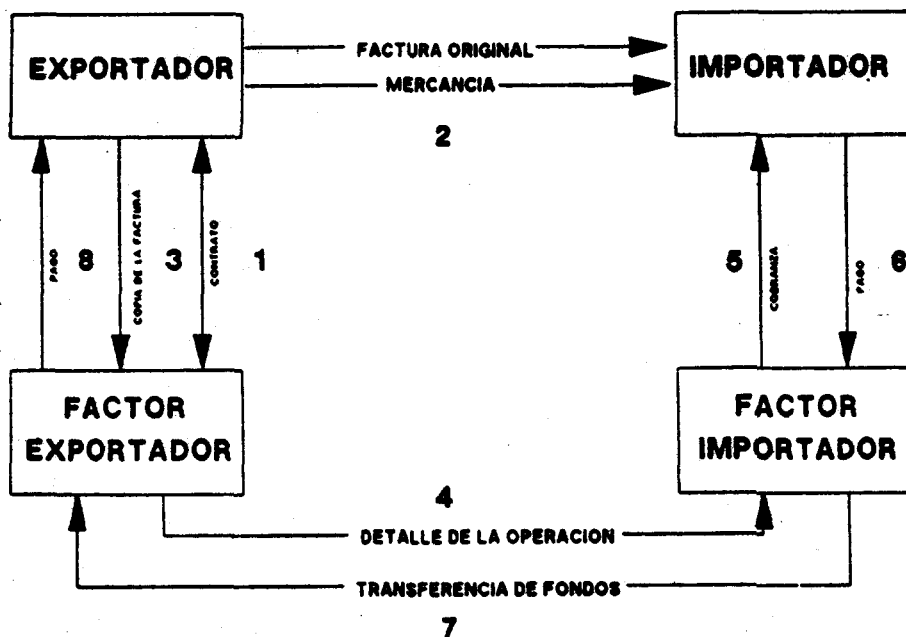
EXPORTADOR

FACTURA ORIGINAL

MERCANCIA

IMPORTADOR

2

PAGO

8

COPIA DE LA FACTURA

3

CONTRATO

1

5

COBRANZA

PAGO

6

FACTOR EXPORTADOR

FACTOR IMPORTADOR

4

DETALLE DE LA OPERACION

TRANSFERENCIA DE FONDOS

7